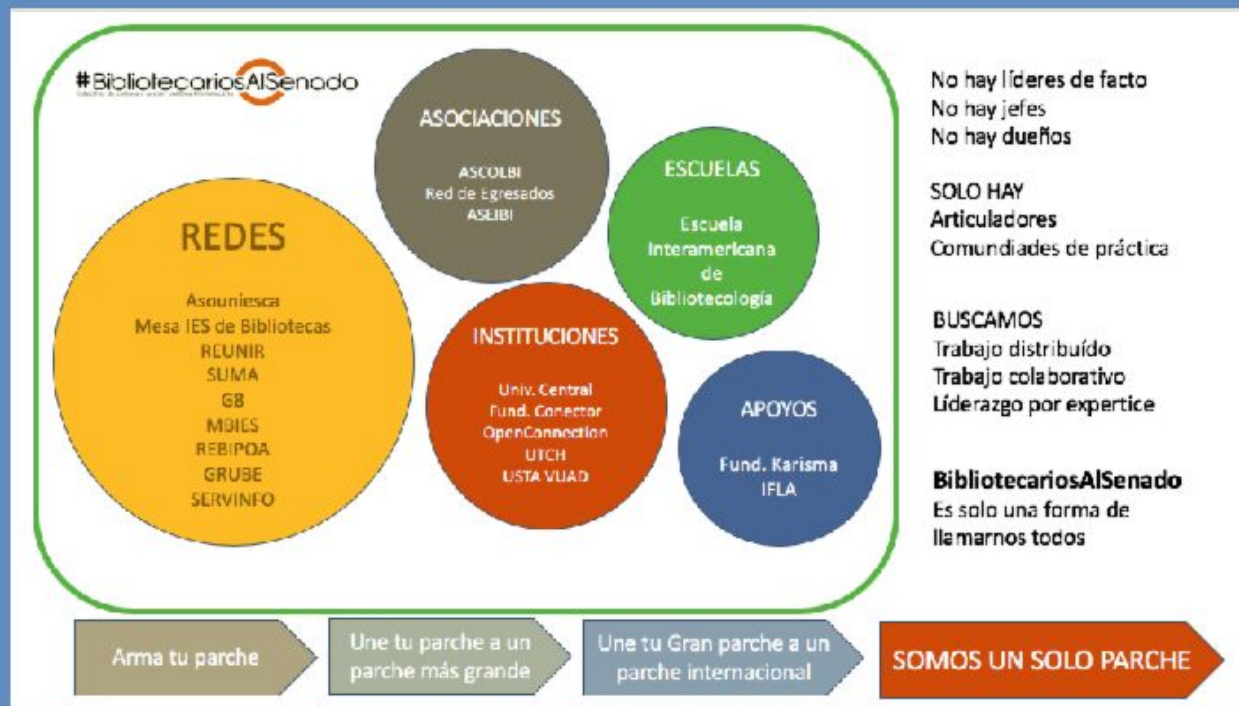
#BibliotecariosAlSenado

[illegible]

ASOCIACIONES

ASCOLBI
Red de Egresados
ASEIBI

ESCUELAS

Escuela Interamericana de Bibliotecología

REDES

Asouniesca
Mesa IES de Bibliotecas
REUNIR
SUMA
GB
MBIES
REBIPOA
GRUBE
SERVINFO

INSTITUCIONES

Univ. Central
Fund. Conector
OpenConnection
UTCH
USTA VUAD

APOYOS

Fund. Karisma
IFLA

No hay líderes de facto
No hay jefes
No hay dueños

SOLO HAY
Articuladores
Comundiades de práctica

BUSCAMOS
Trabajo distribuído
Trabajo colaborativo
Líderazgo por expertice

BibliotecariosAlSenado
Es solo una forma de llamarnos todos

Arma tu parche

Une tu parche a un parche más grande

Une tu Gran parche a un parche internacional

SOMOS UN SOLO PARCHE